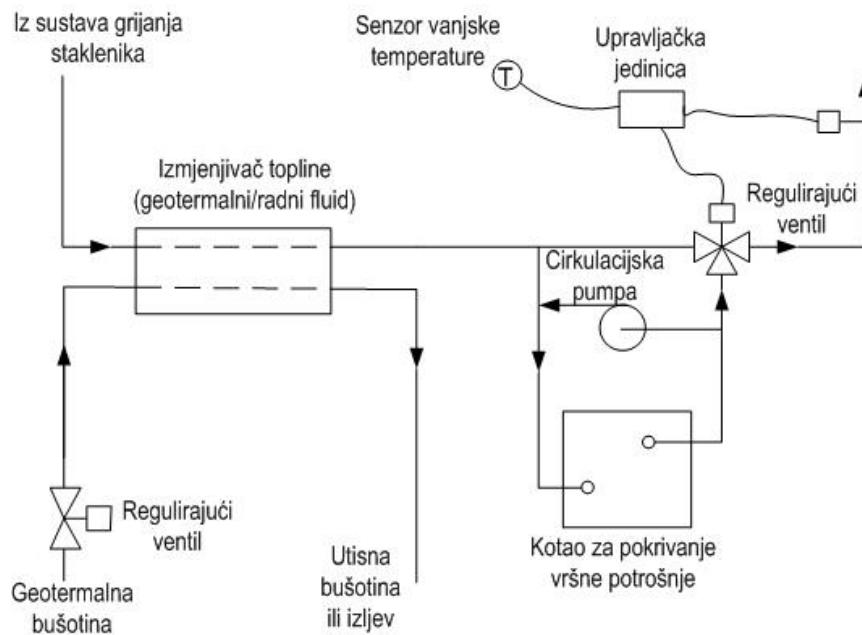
Iz sustava grijanja staklenika

Senzor vanjske temperature

T

Upravljačka jedinica

Izmjenjivač topline (geotermalni/radni fluid)

Regulirajući ventil

Cirkulacijska pumpa

Regulirajući ventil

Geotermalna bušotina

Utisna bušotina ili izljev

Kotao za pokrivanje vršne potrošnje